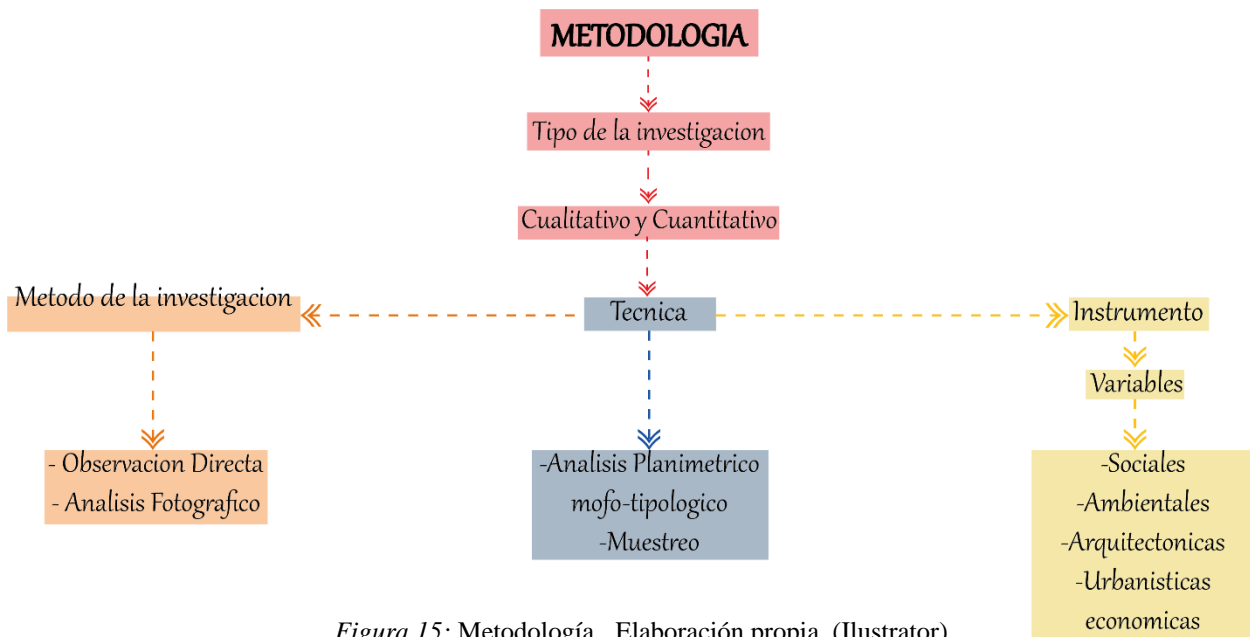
METODOLOGIA

Tipo de la investigacion

Cualitativo y Cuantitativo

Metodo de la investigacion

Tecnica

Instrumento

Variables

- Observacion Directa
- Analisis Fotografico

-Analisis Planimetrico
mofo-tipologico
-Muestreo

-Sociales
-Ambientales
-Arquitectonicas
-Urbanisticas
economicas

*Figura 15:* Metodología . Elaboración propia. (Ilustrator)